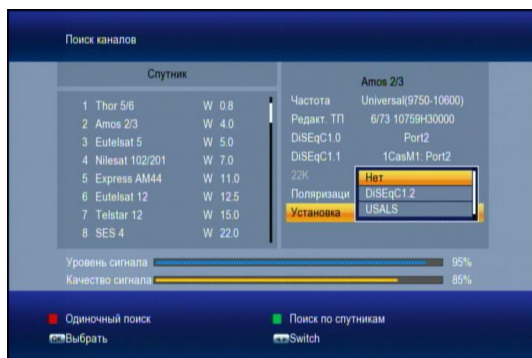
Поиск каналов

Спутник

| | | | |
|---|---|---|---|
| 1 | Thor 5/6 | W | 0.8 |
| 2 | Amos 2/3 | W | 4.0 |
| 3 | Eutelsat 5 | W | 5.0 |
| 4 | Nilesat 102/201 | W | 7.0 |
| 5 | Express AM44 | W | 11.0 |
| 6 | Eutelsat 12 | W | 12.5 |
| 7 | Telstar 12 | W | 15.0 |
| 8 | SES 4 | W | 22.0 |

Amos 2/3

Частота Universal(9750-10600)
Редакт. ТП 6/73 10759H30000
DiSEqC1.0 Port2
DiSEqC1.1 1CasM1: Port2
22K
Поляризаци
Установка

Нет
DiSEqC1.2
USALS

Уровень сигнала 95%
Качество сигнала 85%

Одиночный поиск
Поиск по спутникам
Выбрать
Switch